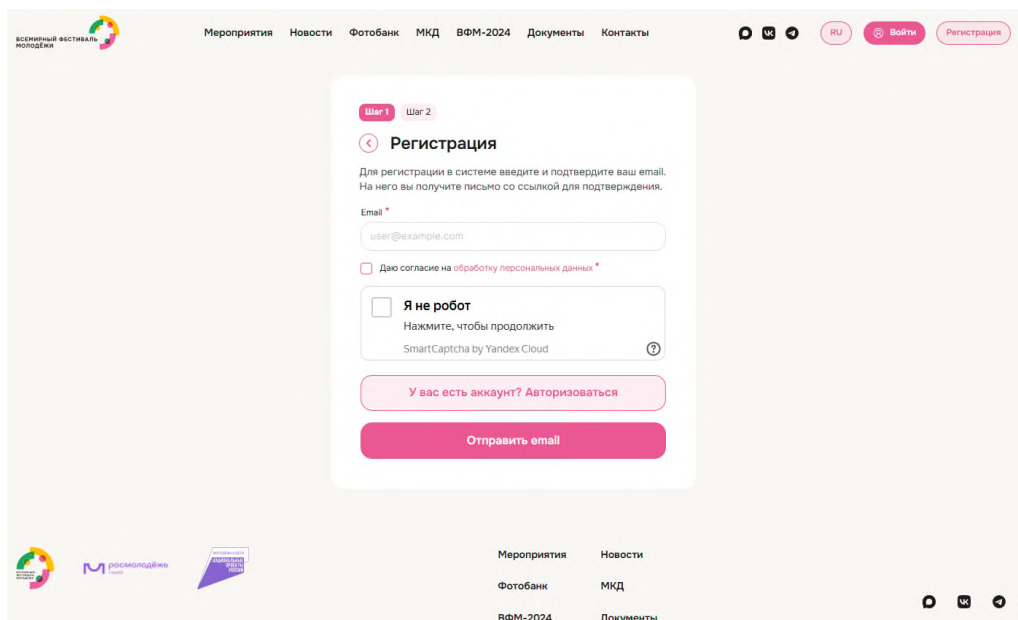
ВСЕМИРНЫЙ ФЕСТИВАЛЬ МОЛОДЁЖИ

Мероприятия Новости Фотобанк МКД ВФМ-2024 Документы Контакты

RU Войти Регистрация

Шаг 1 Шаг 2

Регистрация

Для регистрации в системе введите и подтвердите ваш email. На него вы получите письмо со ссылкой для подтверждения.

Email *

user@example.com

Даю согласие на обработку персональных данных *

Я не робот

Нажмите, чтобы продолжить

SmartCaptcha by Yandex Cloud

У вас есть аккаунт? Авторизоваться

Отправить email

ВСЕМИРНЫЙ ФЕСТИВАЛЬ МОЛОДЁЖИ

росмолодёжь

НАЦИОНАЛЬНЫЕ ПРОЕКТЫ РОССИИ

Мероприятия Новости

Фотобанк МКД

ВФМ-2024 Документы